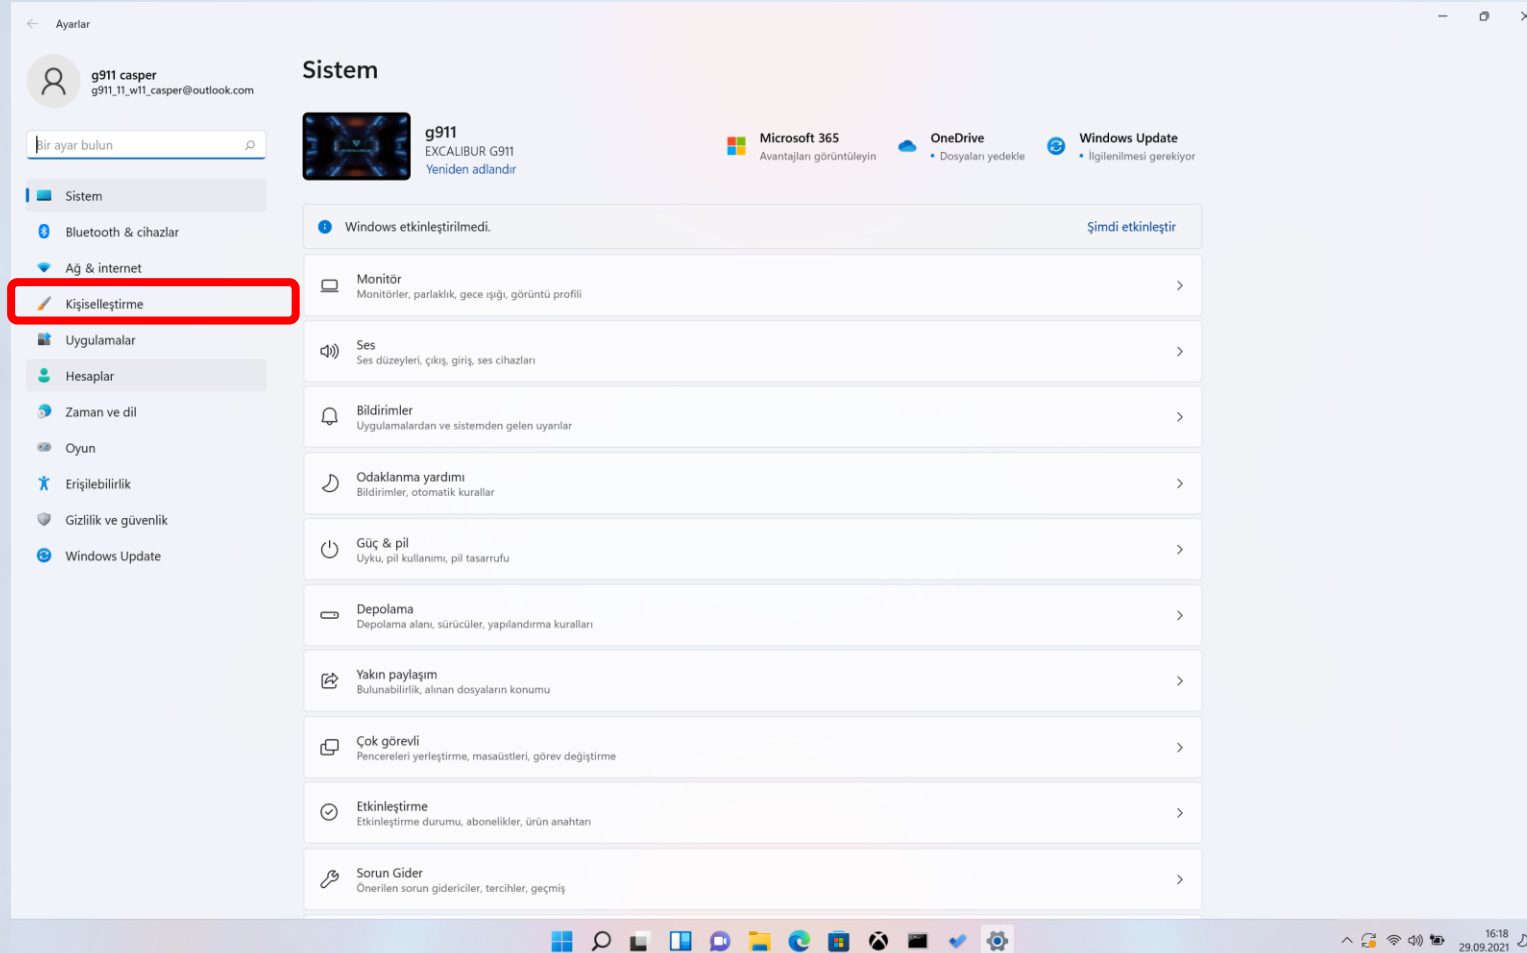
Ayarlar

g911 casper
g911_11_w11_casper@outlook.com

Bir ayar bulun

Sistem
Bluetooth & cihazlar
Ağ & internet
Kişiselleştirme
Uygulamalar
Hesaplar
Zaman ve dil
Oyun
Erişilebilirlik
Gizlilik ve güvenlik
Windows Update

Sistem

g911
EXCALIBUR G911
Yeniden adlandır

Microsoft 365
Avantajları görüntüleyin

OneDrive
• Dosyaları yedekle

Windows Update
• İlgilenilmesi gerekiyor

Windows etkinleştirilmedi.
Şimdi etkinleştir

Monitör
Monitörler, parlaklık, gece ışığı, görüntü profili

Ses
Ses düzeyleri, çıkış, giriş, ses cihazları

Bildirimler
Uygulamalardan ve sistemden gelen uyarılar

Odaklanma yardımı
Bildirimler, otomatik kurallar

Güç & pil
Uyku, pil kullanımı, pil tasarrufu

Depolama
Depolama alanı, sürücüler, yapılandırma kuralları

Yakın paylaşım
Bulunabilirlik, alınan dosyaların konumu

Çok görevli
Pencereleri yerleştirme, masaüstleri, görev değiştirme

Etkinleştirme
Etkinleştirme durumu, abonelikler, ürün anahtarı

Sorun Gider
Önerilen sorun gidericiler, tercihler, geçmiş

16:18
29.09.2021